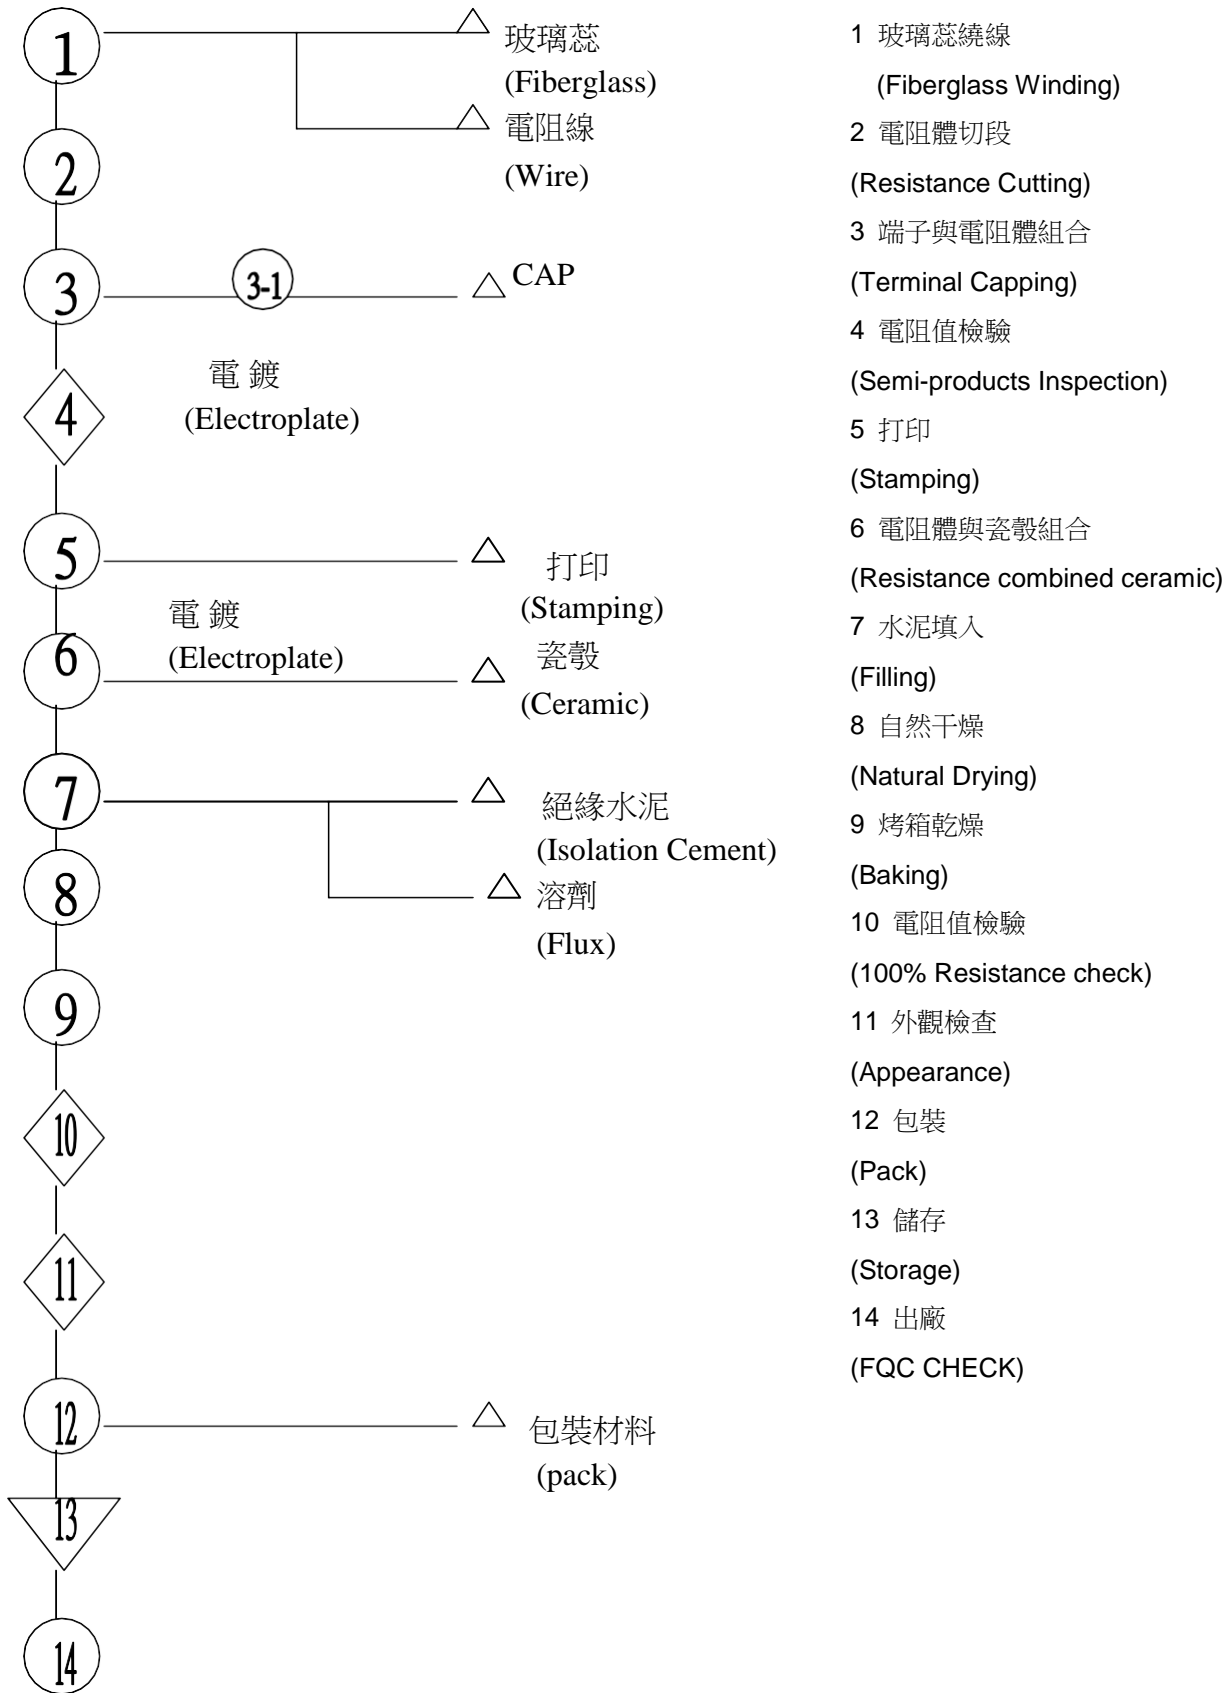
1

玻璃蕊
(Fiberglass)

電阻線
(Wire)

2

3

3-1

CAP

電 鍍
(Electroplate)

4

5

打印
(Stamping)

電 鍍
(Electroplate)

6

瓷殼
(Ceramic)

7

絕緣水泥
(Isolation Cement)

8

溶劑
(Flux)

9

10

11

12

包裝材料
(pack)

13

14

1 玻璃蕊繞線
(Fiberglass Winding)
2 電阻體切段
(Resistance Cutting)
3 端子與電阻體組合
(Terminal Capping)
4 電阻值檢驗
(Semi-products Inspection)
5 打印
(Stamping)
6 電阻體與瓷殼組合
(Resistance combined ceramic)
7 水泥填入
(Filling)
8 自然干燥
(Natural Drying)
9 烤箱乾燥
(Baking)
10 電阻值檢驗
(100% Resistance check)
11 外觀檢查
(Appearance)
12 包裝
(Pack)
13 儲存
(Storage)
14 出廠
(FQC CHECK)